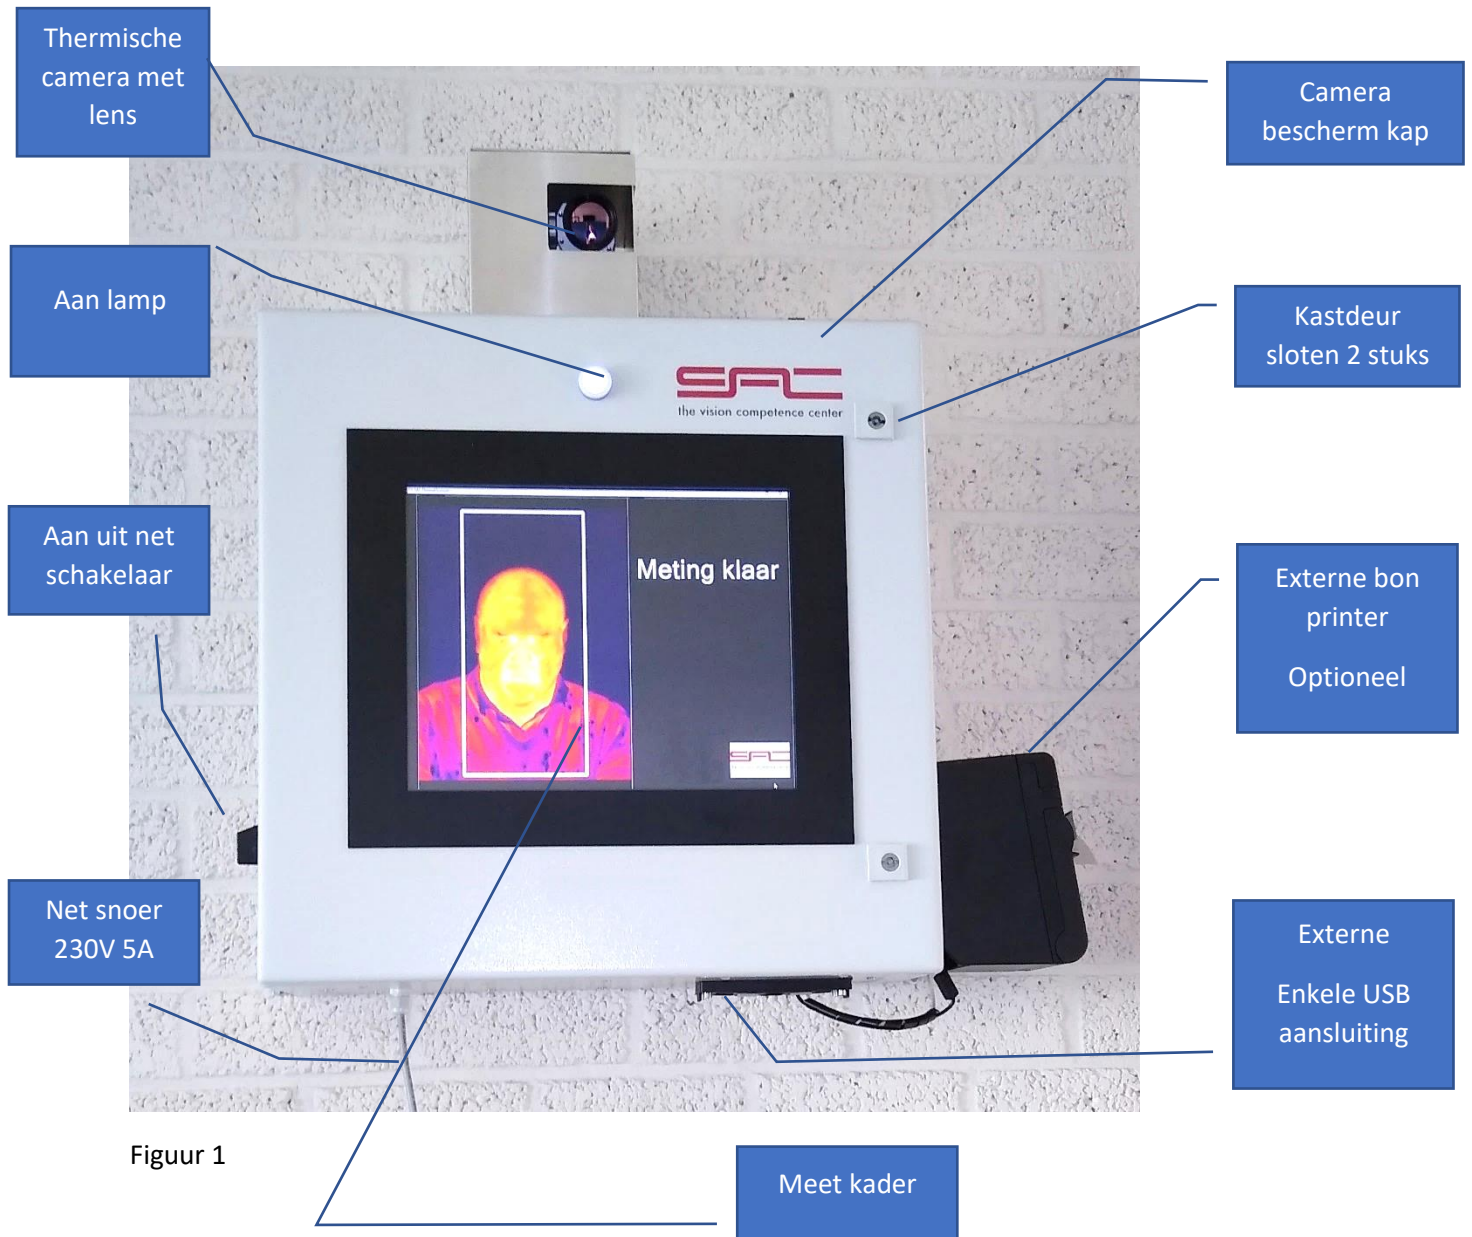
Thermische camera met lens

Camera bescherm kap

Aan lamp

SAC
the vision competence center

Kastdeur sloten 2 stuks

Meting klaar

Aan uit net schakelaar

Externe bon printer

Optioneel

Net snoer 230V 5A

Externe

Enkele USB aansluiting

Figuur 1

Meet kader